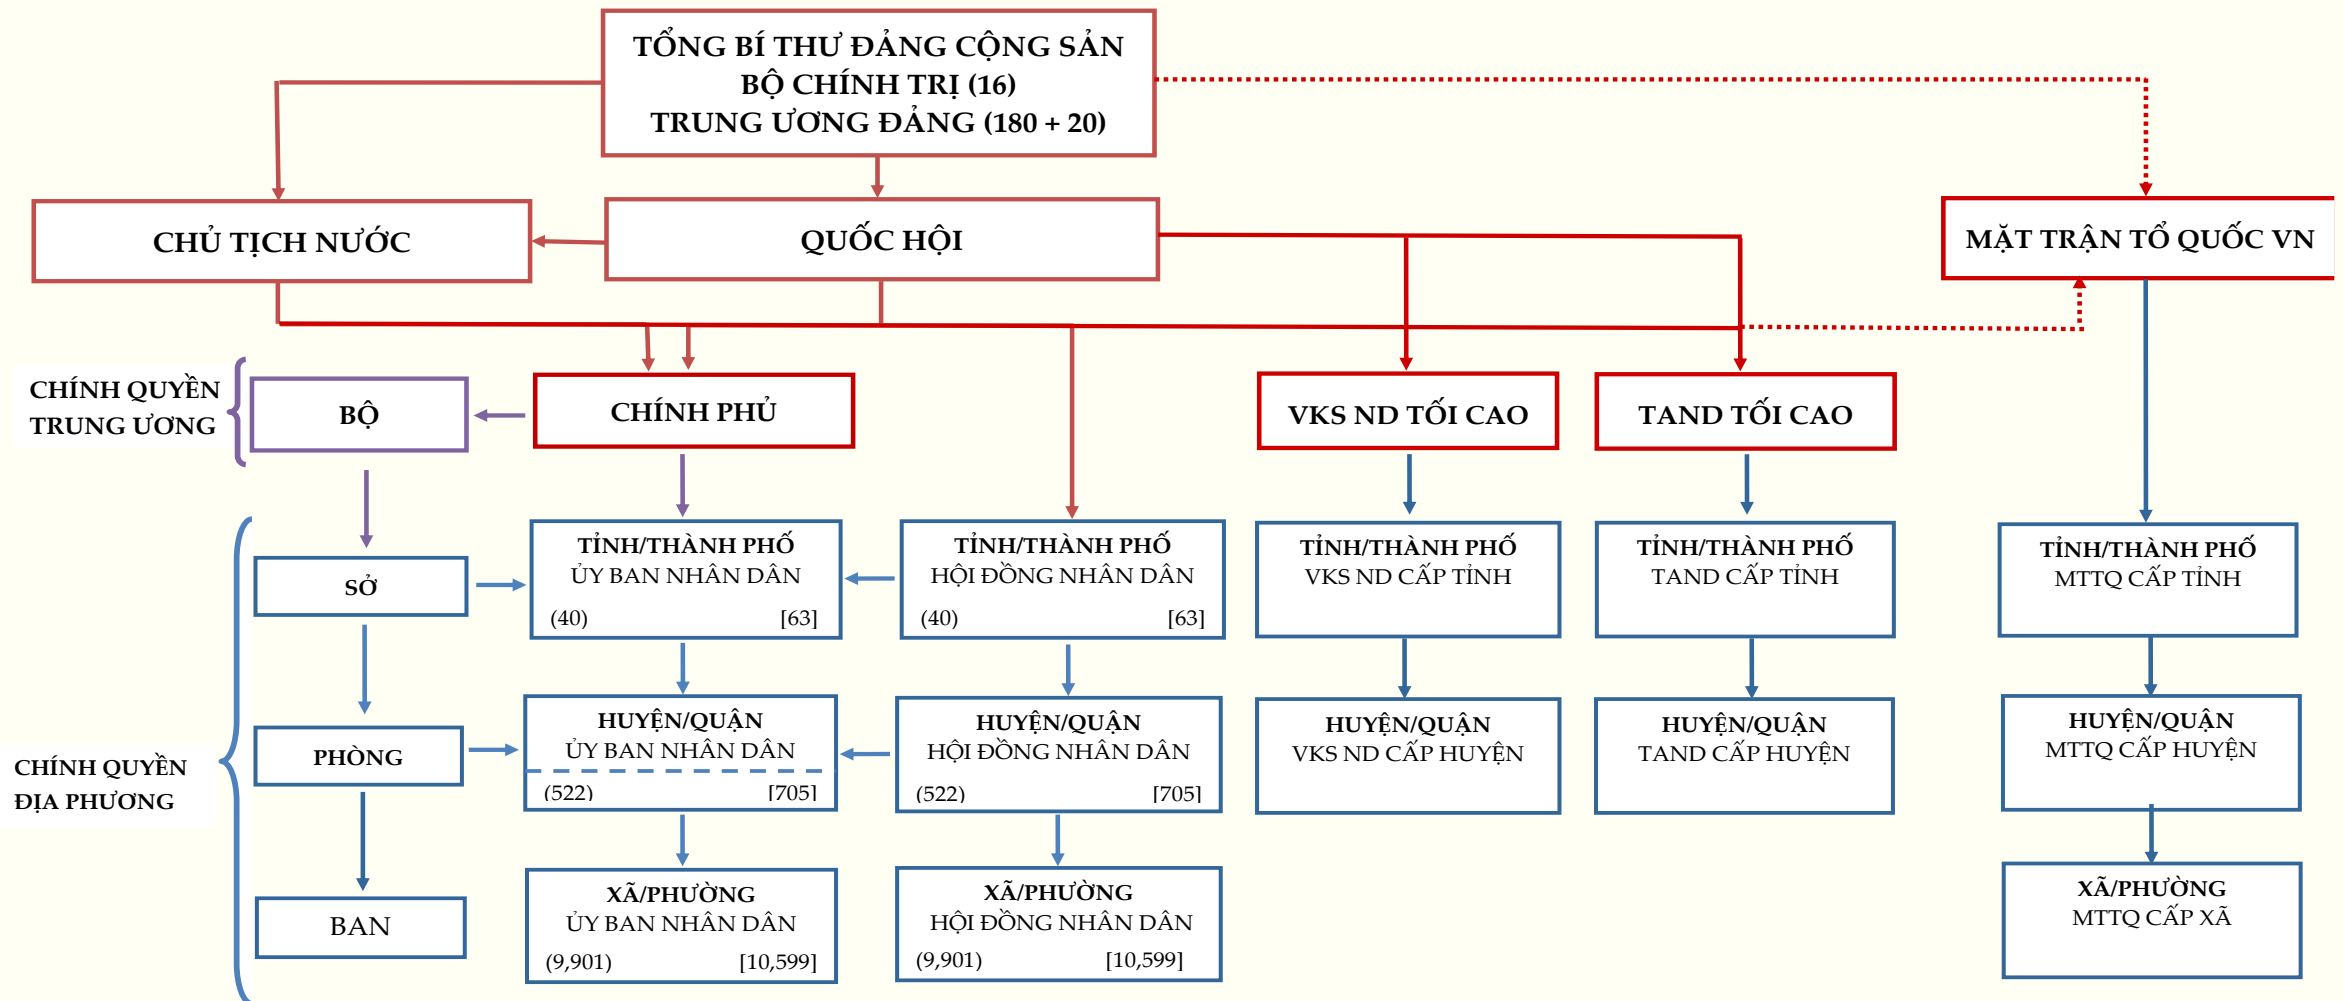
TỔNG BÍ THƯ ĐẢNG CỘNG SẢN
BỘ CHÍNH TRỊ (16)
TRUNG ƯƠNG ĐẢNG (180 + 20)

CHỦ TỊCH NƯỚC

QUỐC HỘI

MẶT TRẬN TỔ QUỐC VN

CHÍNH QUYỀN TRUNG ƯƠNG

BỘ

CHÍNH PHỦ

VKS ND TỐI CAO

TAND TỐI CAO

SỞ

TỈNH/THÀNH PHỐ
ỦY BAN NHÂN DÂN
(40) [63]

TỈNH/THÀNH PHỐ
HỘI ĐỒNG NHÂN DÂN
(40) [63]

TỈNH/THÀNH PHỐ
VKS ND CẤP TỈNH

TỈNH/THÀNH PHỐ
TAND CẤP TỈNH

TỈNH/THÀNH PHỐ
MTTQ CẤP TỈNH

CHÍNH QUYỀN ĐỊA PHƯƠNG

PHÒNG

HUYỆN/QUẬN
ỦY BAN NHÂN DÂN
(522) [705]

HUYỆN/QUẬN
HỘI ĐỒNG NHÂN DÂN
(522) [705]

HUYỆN/QUẬN
VKS ND CẤP HUYỆN

HUYỆN/QUẬN
TAND CẤP HUYỆN

HUYỆN/QUẬN
MTTQ CẤP HUYỆN

BAN

XÃ/PHƯỜNG
ỦY BAN NHÂN DÂN
(9,901) [10,599]

XÃ/PHƯỜNG
HỘI ĐỒNG NHÂN DÂN
(9,901) [10,599]

XÃ/PHƯỜNG
MTTQ CẤP XÃ